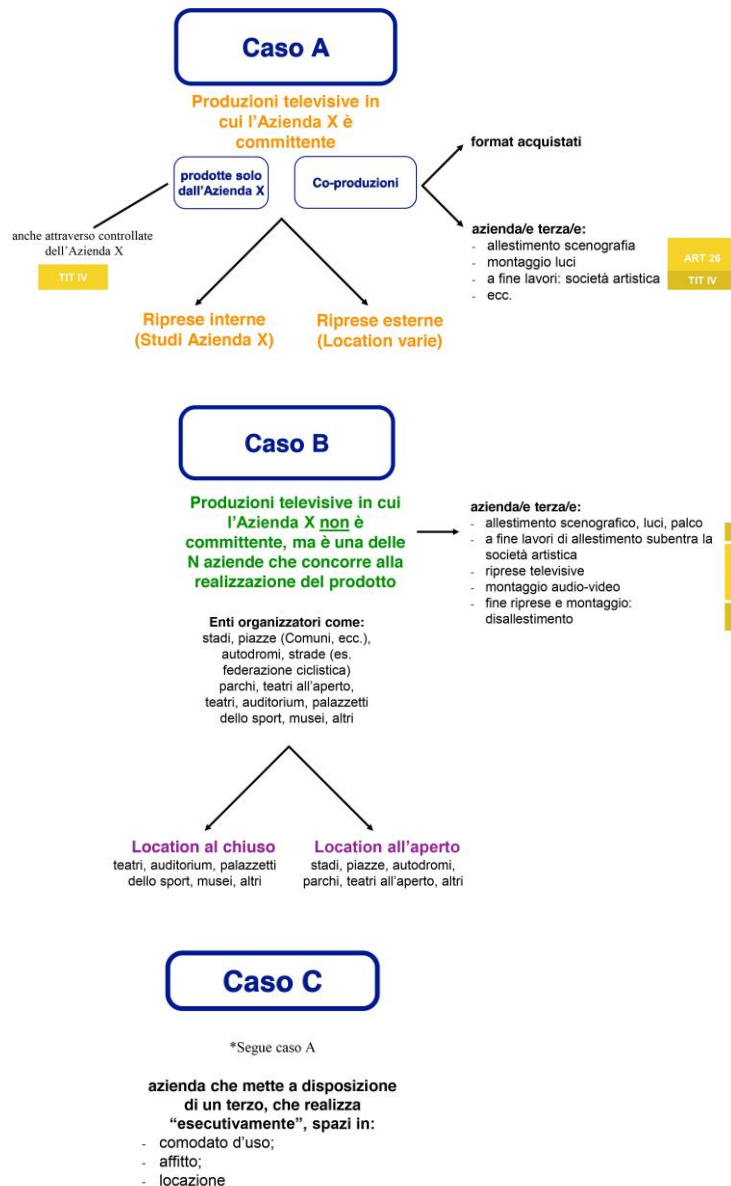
Caso A

Produzioni televisive in cui l'Azienda X è committente

prodotte solo dall'Azienda X

Co-produzioni

format acquistati

anche attraverso controllate dell'Azienda X

TIT IV

azienda/e terza/e:
- allestimento scenografia
- montaggio luci
- a fine lavori: società artistica
- ecc.

ART 26

TIT IV

Riprese interne (Studi Azienda X)

Riprese esterne (Location varie)

Caso B

Produzioni televisive in cui l'Azienda X non è committente, ma è una delle N aziende che concorre alla realizzazione del prodotto

azienda/e terza/e:
- allestimento scenografico, luci, palco
- a fine lavori di allestimento subentra la società artistica
- riprese televisive
- montaggio audio-video
- fine riprese e montaggio: disallestimento

Enti organizzatori come:
stadi, piazze (Comuni, ecc.), autodromi, strade (es. federazione ciclistica) parchi, teatri all'aperto, teatri, auditorium, palazzetti dello sport, musei, altri

Location al chiuso
teatri, auditorium, palazzetti dello sport, musei, altri

Location all'aperto
stadi, piazze, autodromi, parchi, teatri all'aperto, altri

Caso C

*Segue caso A

azienda che mette a disposizione di un terzo, che realizza "esecutivamente", spazi in:
- comodato d'uso;
- affitto;
- locazione